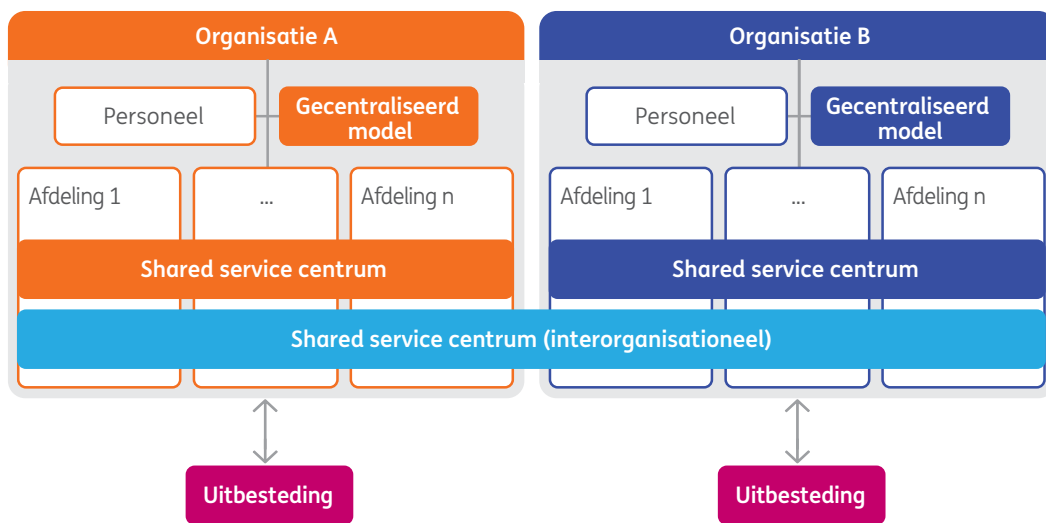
Organisatie A

Personeel

Gecentraliseerd model

Afdeling 1

...

Afdeling n

Shared service centrum

Organisatie B

Personeel

Gecentraliseerd model

Afdeling 1

...

Afdeling n

Shared service centrum

Shared service centrum (interorganisationeel)

Uitbesteding

Uitbesteding